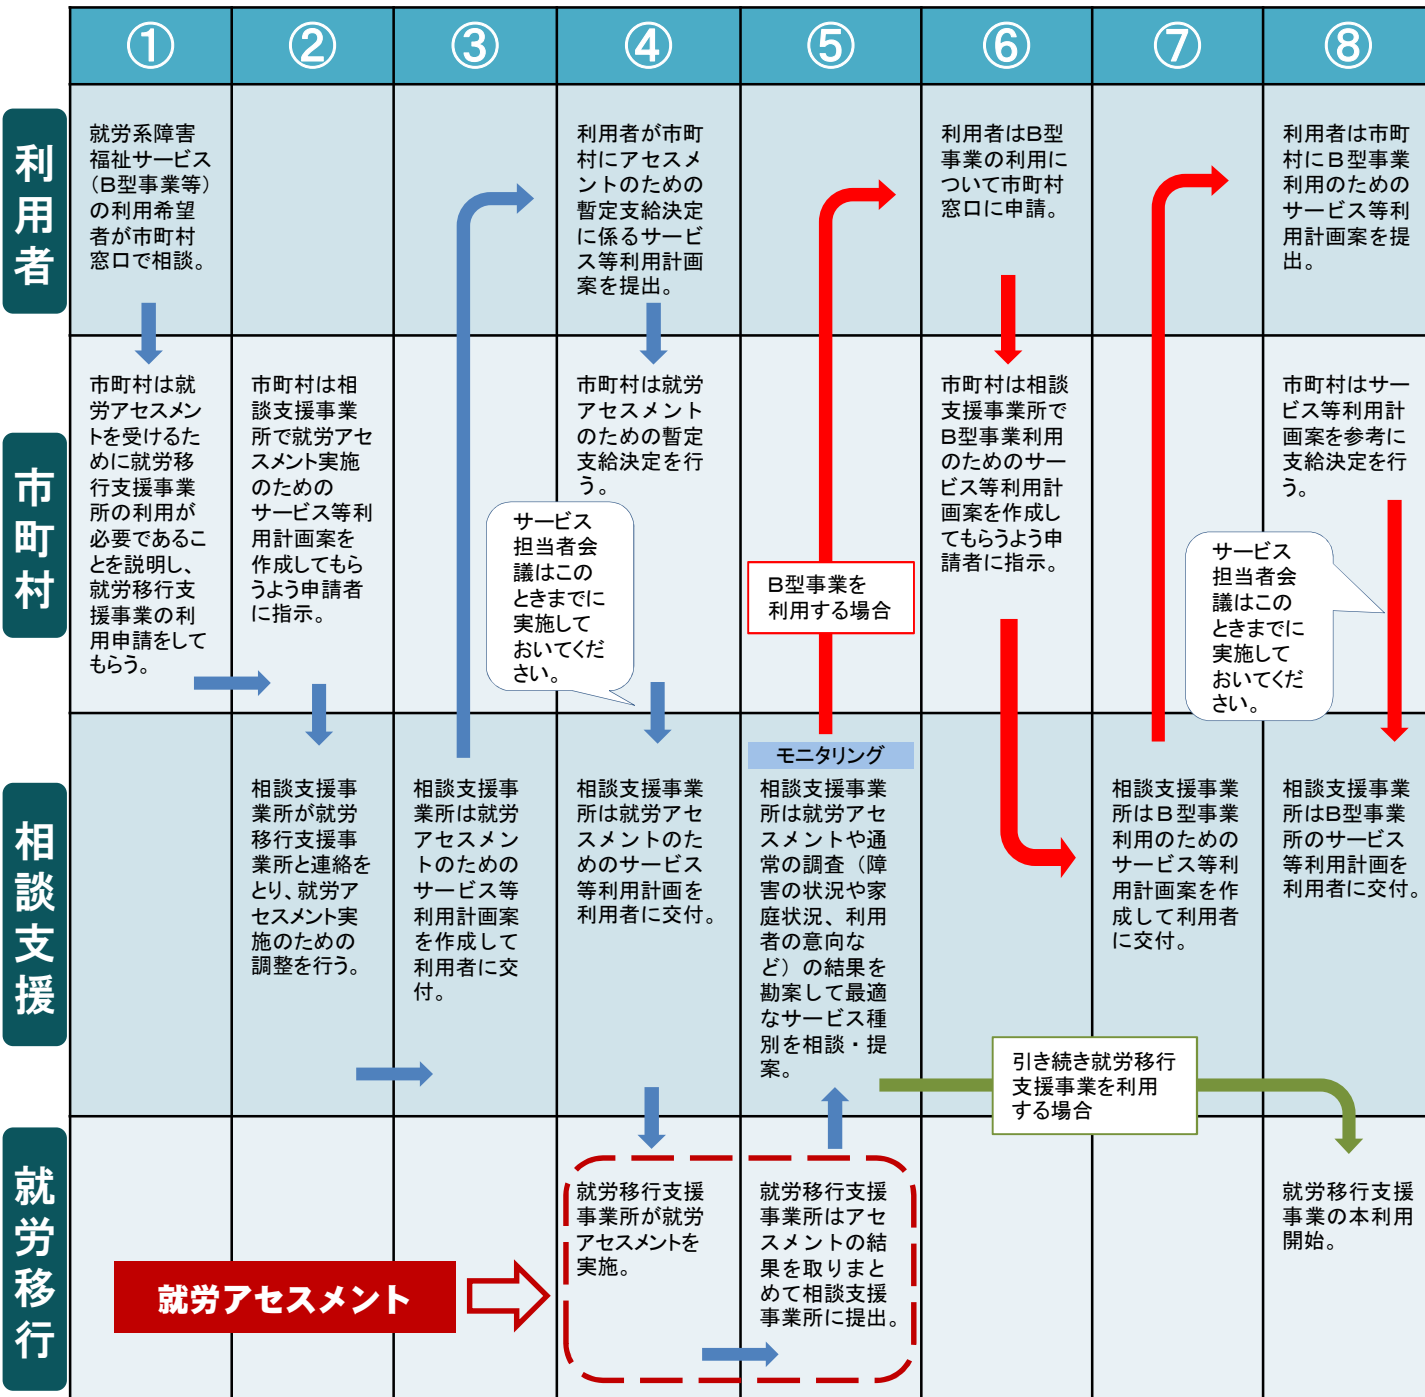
| | ① | ② | ③ | ④ | ⑤ | ⑥ | ⑦ | ⑧ |
|---|---|---|---|---|---|---|---|---|
| 利用者 | 就労系障害福祉サービス（B型事業等）の利用希望者が市町村窓口で相談。 | | | 利用者が市町村にアセスメントのための暫定支給決定に係るサービス等利用計画案を提出。 | | 利用者はB型事業の利用について市町村窓口に申請。 | | 利用者は市町村にＢ型事業利用のためのサービス等利用計画案を提出。 |
| 市町村 | 市町村は就労アセスメントを受けるために就労移行支援事業所の利用が必要であることを説明し、就労移行支援事業の利用申請をしてもらう。 | 市町村は相談支援事業所で就労アセスメント実施のためのサービス等利用計画案を作成してもらうよう申請者に指示。 | サービス担当者会議はこのときまでに実施しておいてください。 | 市町村は就労アセスメントのための暫定支給決定を行う。 | B型事業を利用する場合 | 市町村は相談支援事業所でB型事業利用のためのサービス等利用計画案を作成してもらうよう申請者に指示。 | サービス担当者会議はこのときまでに実施しておいてください。 | 市町村はサービス等利用計画案を参考に支給決定を行う。 |
| 相談支援 | | 相談支援事業所が就労移行支援事業所と連絡をとり、就労アセスメント実施のための調整を行う。 | 相談支援事業所は就労アセスメントのためのサービス等利用計画案を作成して利用者に交付。 | 相談支援事業所は就労アセスメントのためのサービス等利用計画を利用者に交付。 | モニタリング 相談支援事業所は就労アセスメントや通常の調査（障害の状況や家庭状況、利用者の意向など）の結果を勘案して最適なサービス種別を相談・提案。 | 引き続き就労移行支援事業を利用する場合 | 相談支援事業所はＢ型事業利用のためのサービス等利用計画案を作成して利用者に交付。 | 相談支援事業所はB型事業所のサービス等利用計画を利用者に交付。 |
| 就労移行 | 就労アセスメント | | | 就労移行支援事業所が就労アセスメントを実施。 | 就労移行支援事業所はアセスメントの結果を取りまとめて相談支援事業所に提出。 | | | 就労移行支援事業の本利用開始。 |